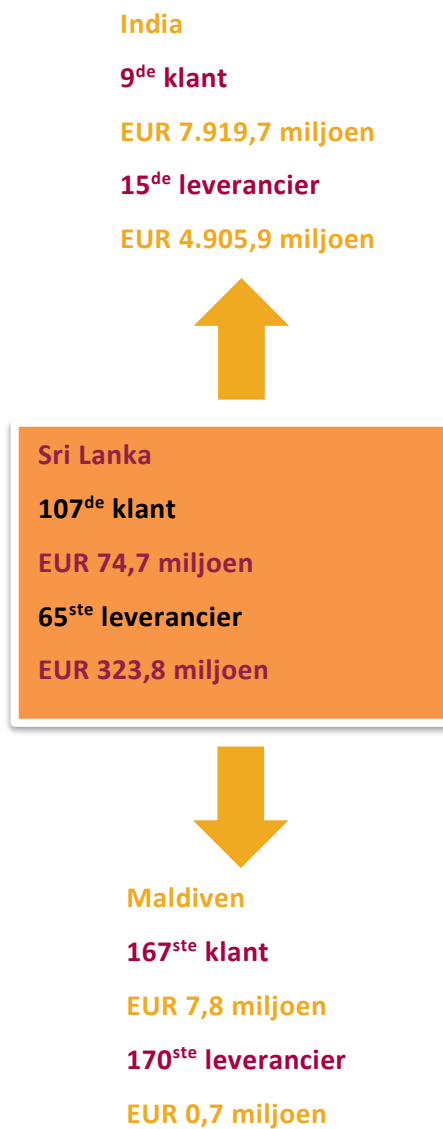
India

9$^{de}$ klant

EUR 7.919,7 miljoen

15$^{de}$ leverancier

EUR 4.905,9 miljoen

Sri Lanka

107$^{de}$ klant

EUR 74,7 miljoen

65$^{ste}$ leverancier

EUR 323,8 miljoen

Maldiven

167$^{ste}$ klant

EUR 7,8 miljoen

170$^{ste}$ leverancier

EUR 0,7 miljoen